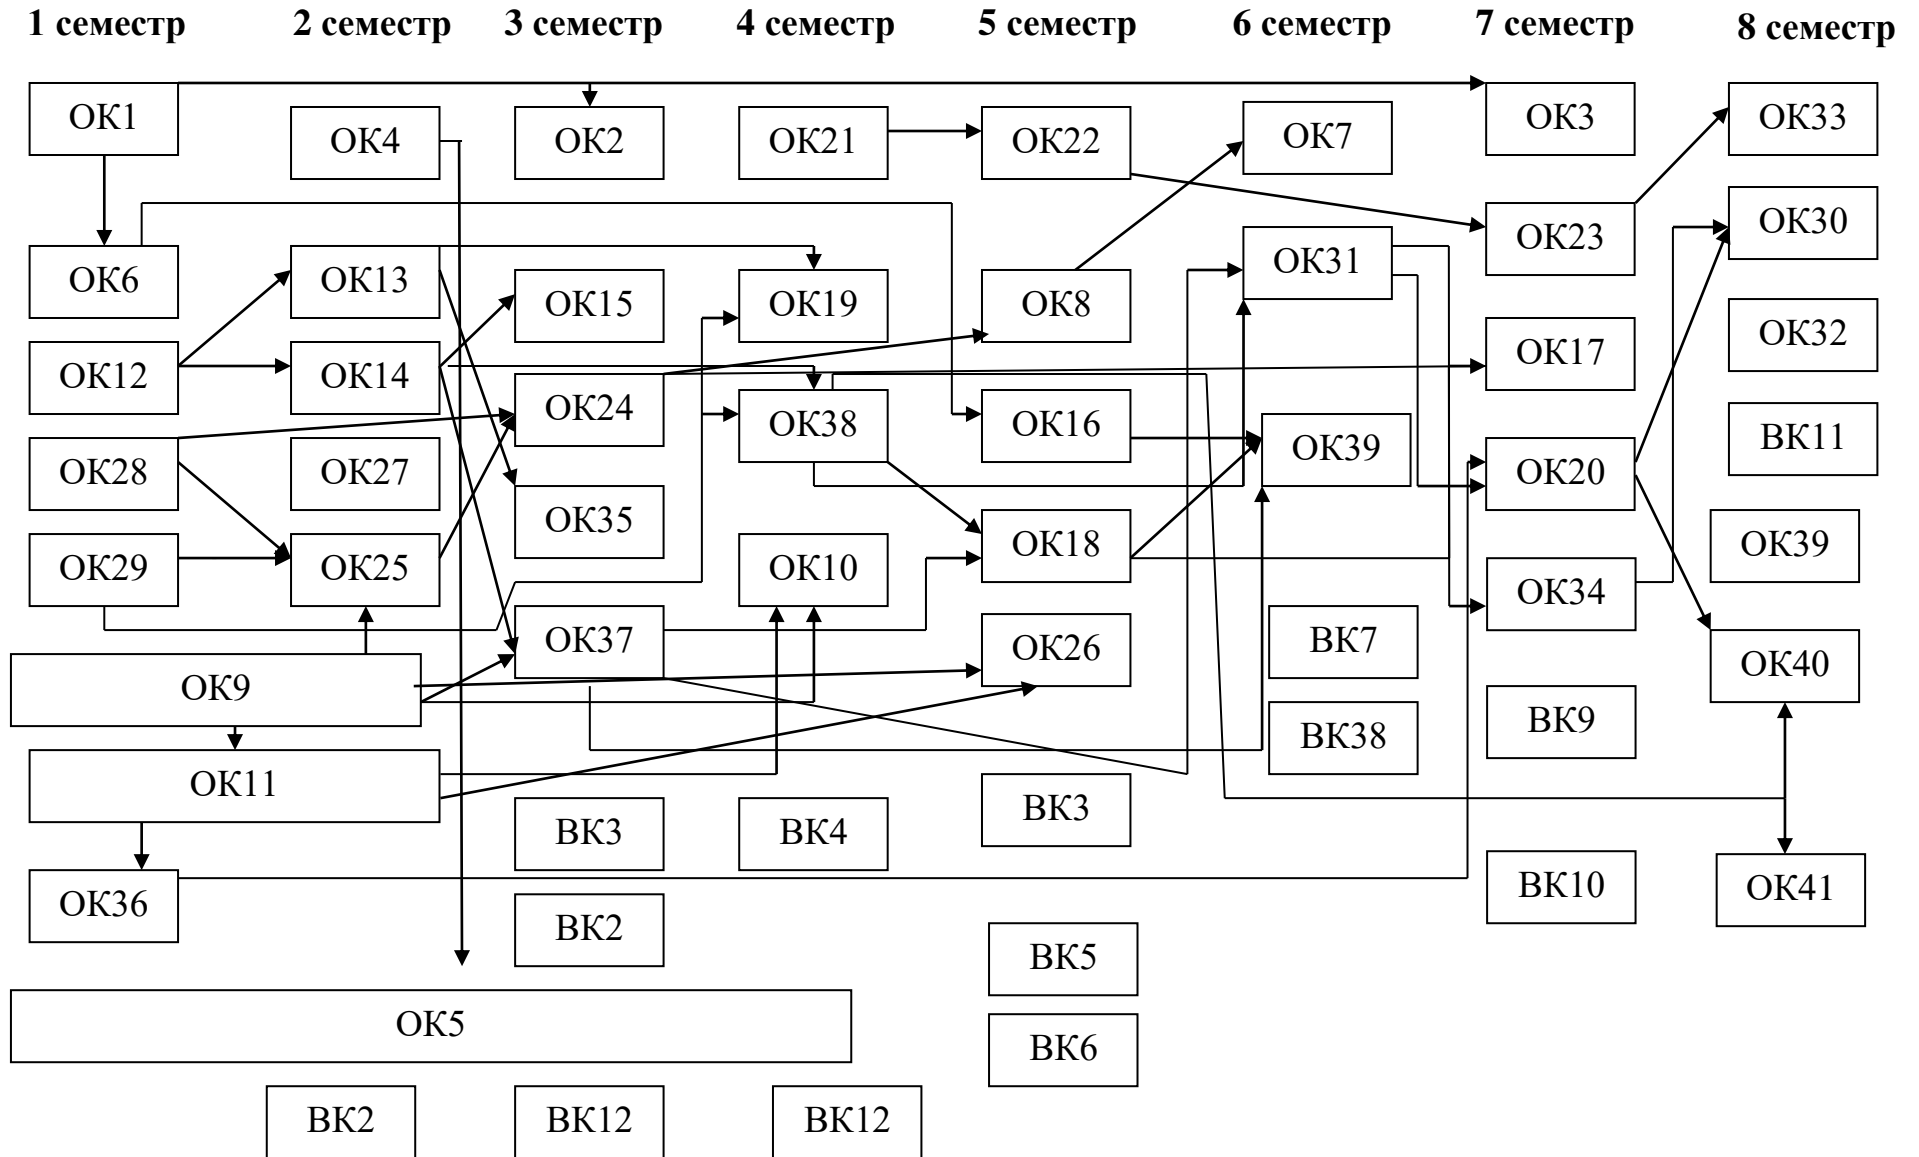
1 семестр 2 семестр 3 семестр 4 семестр 5 семестр 6 семестр 7 семестр 8 семестр

ОК1
ОК6
ОК12
ОК28
ОК29
ОК9
ОК11
ОК36

ОК4
ОК13
ОК14
ОК27
ОК25

ОК2
ОК15
ОК24
ОК35
ОК37
ВК3
ВК2

ОК21
ОК19
ОК38
ОК10
ВК4

ОК22
ОК8
ОК16
ОК18
ОК26
ВК3
ВК5
ВК6

ОК7
ОК31
ОК39
ВК7
ВК38

ОК3
ОК23
ОК17
ОК20
ОК34
ВК9
ВК10

ОК33
ОК30
ОК32
ВК11
ОК39
ОК40
ОК41

ОК5

ВК2 ВК12 ВК12